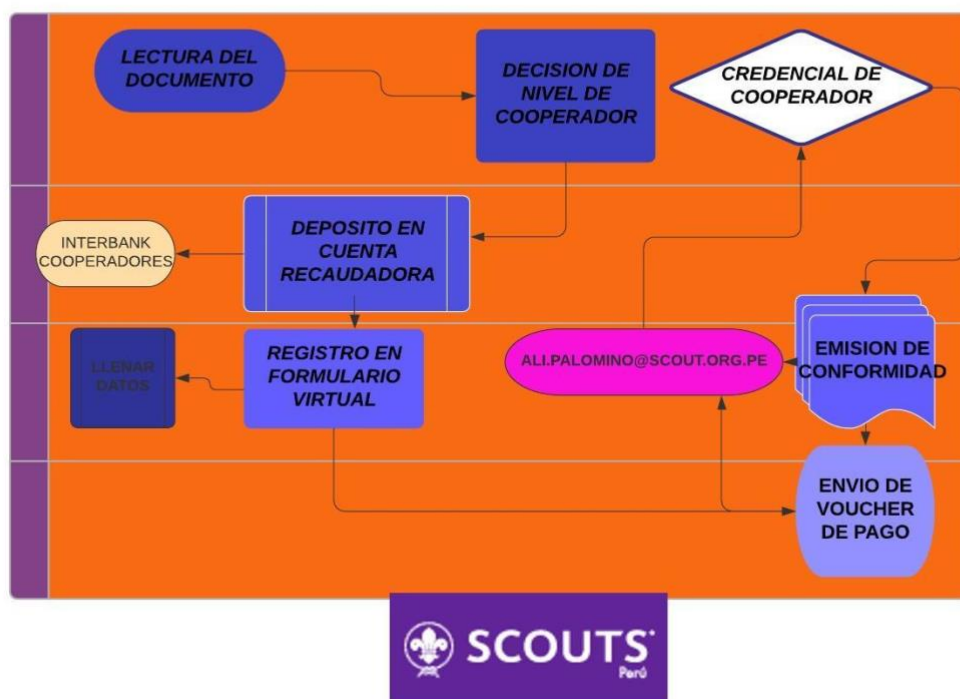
LECTURA DEL DOCUMENTO

DECISION DE NIVEL DE COOPERADOR

CREDENCIAL DE COOPERADOR

INTERBANK COOPERADORES

DEPOSITO EN CUENTA RECAUDADORA

LLENAR DATOS

REGISTRO EN FORMULARIO VIRTUAL

ALI.PALOMINO@SCOUT.ORG.PE

EMISION DE CONFORMIDAD

ENVIO DE VOUCHER DE PAGO

SCOUTS Perú